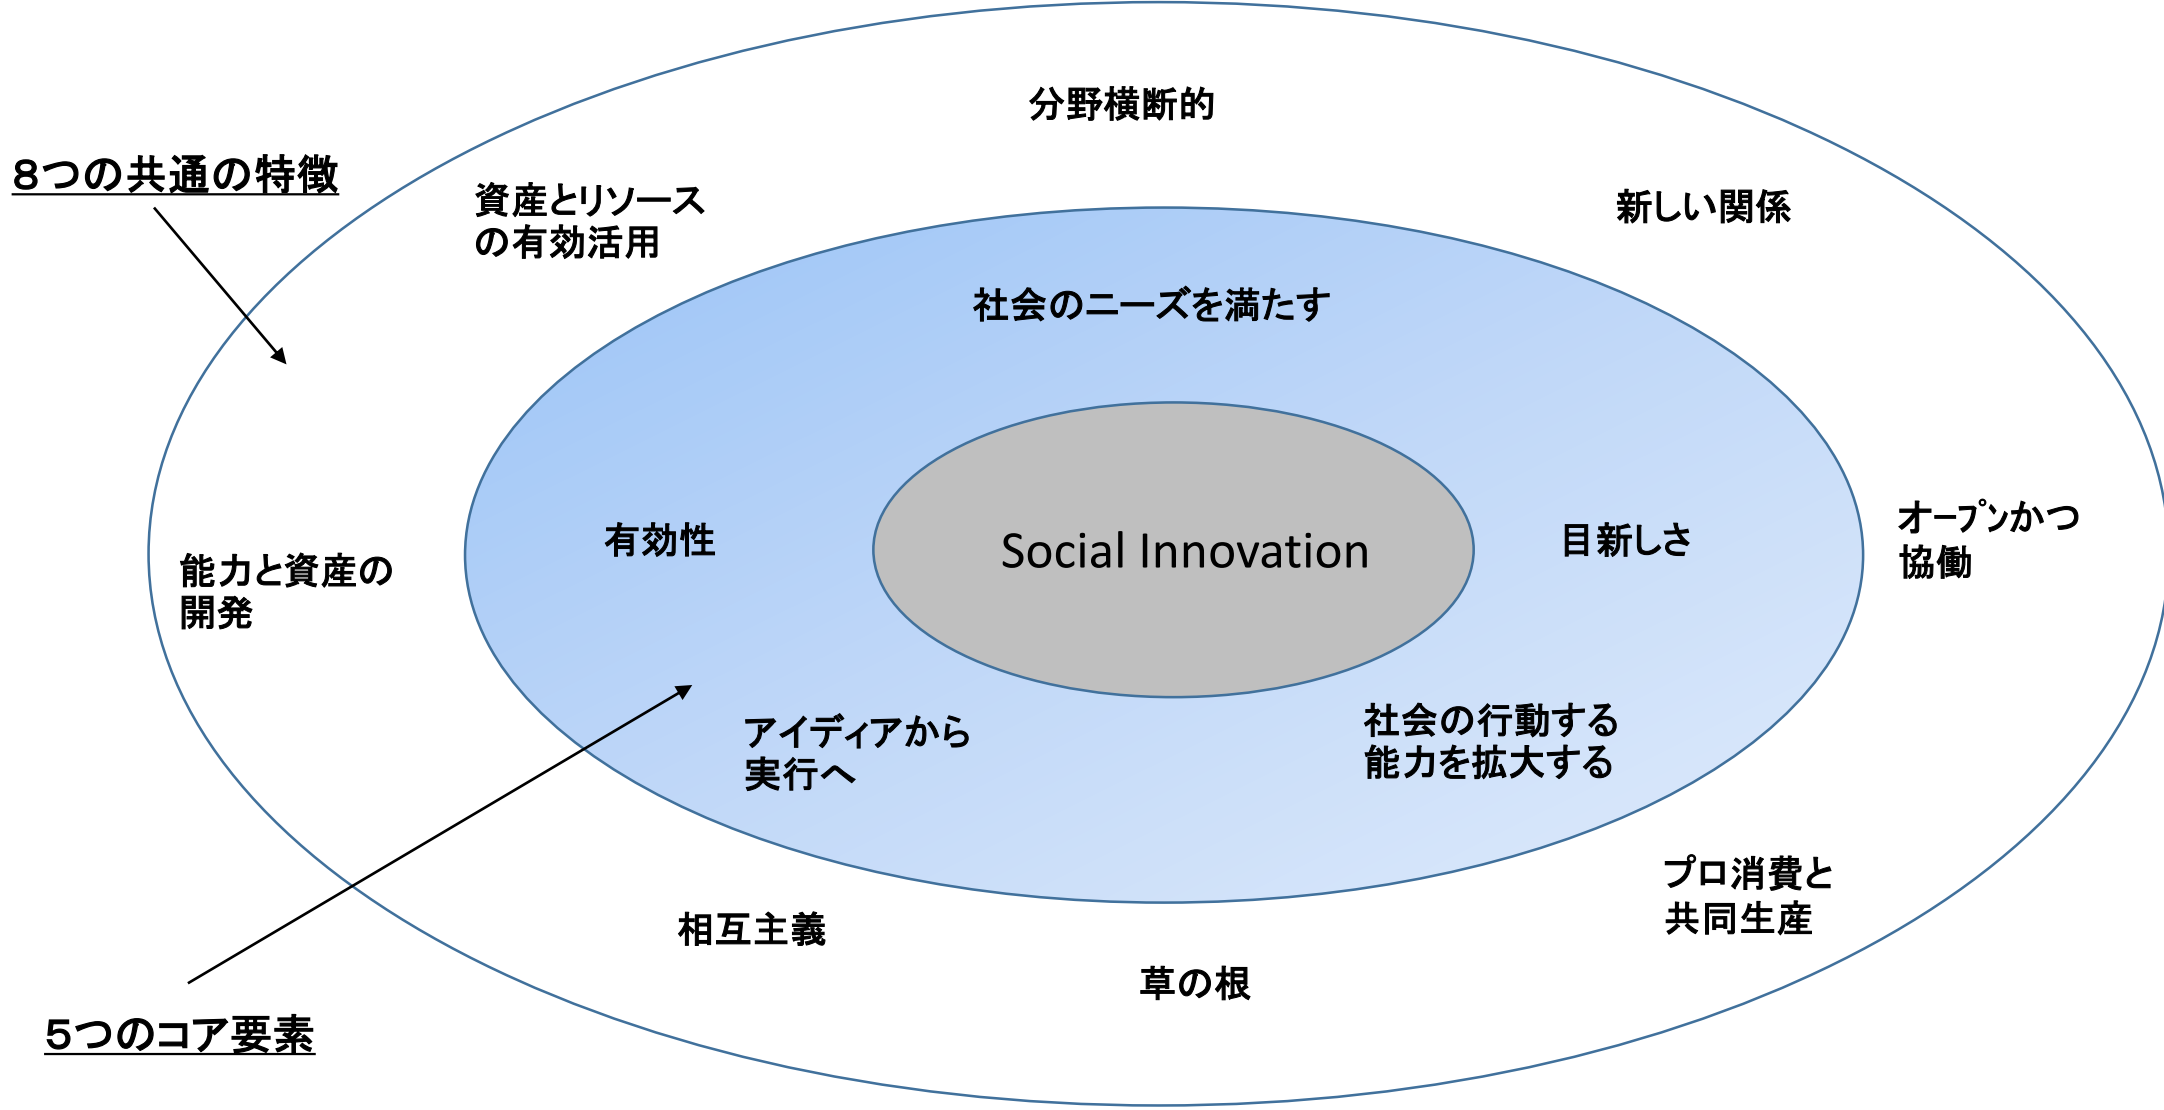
8つの共通の特徴

分野横断的

資産とリソースの有効活用

新しい関係

社会のニーズを満たす

有効性

Social Innovation

目新しさ

オープンかつ協働

能力と資産の開発

アイディアから実行へ

社会の行動する能力を拡大する

プロ消費と共同生産

相互主義

草の根

5つのコア要素